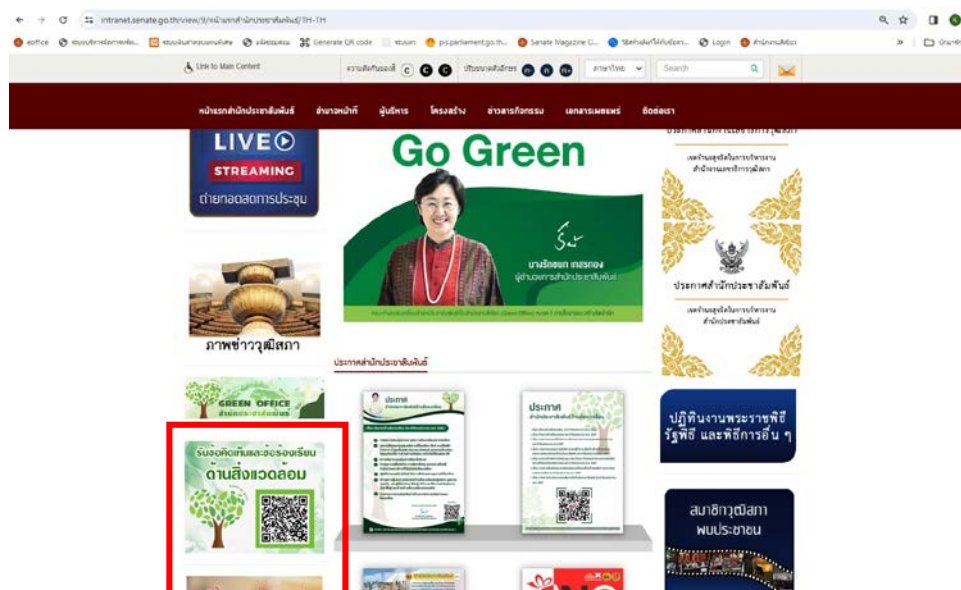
intranet.senate.go.th/view/9/หน้าแรกสำนักประชาสัมพันธ์/TH-TH

eoffice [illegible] Generate QR code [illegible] pis.parliament.go.th... Senate Magazine C... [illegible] Login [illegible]

Link to Main Content

ความคมชัดของสี C C C

ปรับขนาดตัวอักษร ก- ก ก+

ภาษาไทย

Search

หน้าแรกสำนักประชาสัมพันธ์ อำนาจหน้าที่ ผู้บริหาร โครงสร้าง ข่าวสารกิจกรรม เอกสารเผยแพร่ ติดต่อเรา

LIVE
STREAMING
ถ่ายทอดสดการประชุม

Go Green

นางรัชยา เทศรทอง
ผู้อำนวยการสำนักประชาสัมพันธ์

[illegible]

ภาพข่าววุฒิสภา

ประกาศสำนักประชาสัมพันธ์

GREEN OFFICE
สำนักประชาสัมพันธ์

รับข้อคิดเห็นและข้อร้องเรียน
ด้านสิ่งแวดล้อม

ประกาศ

ประกาศ

ประกาศสำนักงานเลขาธิการวุฒิสภา

เจตจำนงสุจริตในการบริหารงาน
สำนักงานเลขาธิการวุฒิสภา

ประกาศสำนักประชาสัมพันธ์

เจตจำนงสุจริตในการบริหารงาน
สำนักประชาสัมพันธ์

ปฏิทินงานพระราชพิธี
รัฐพิธี และพิธีการอื่น ๆ

สมาชิกวุฒิสภา
พบประชาชน